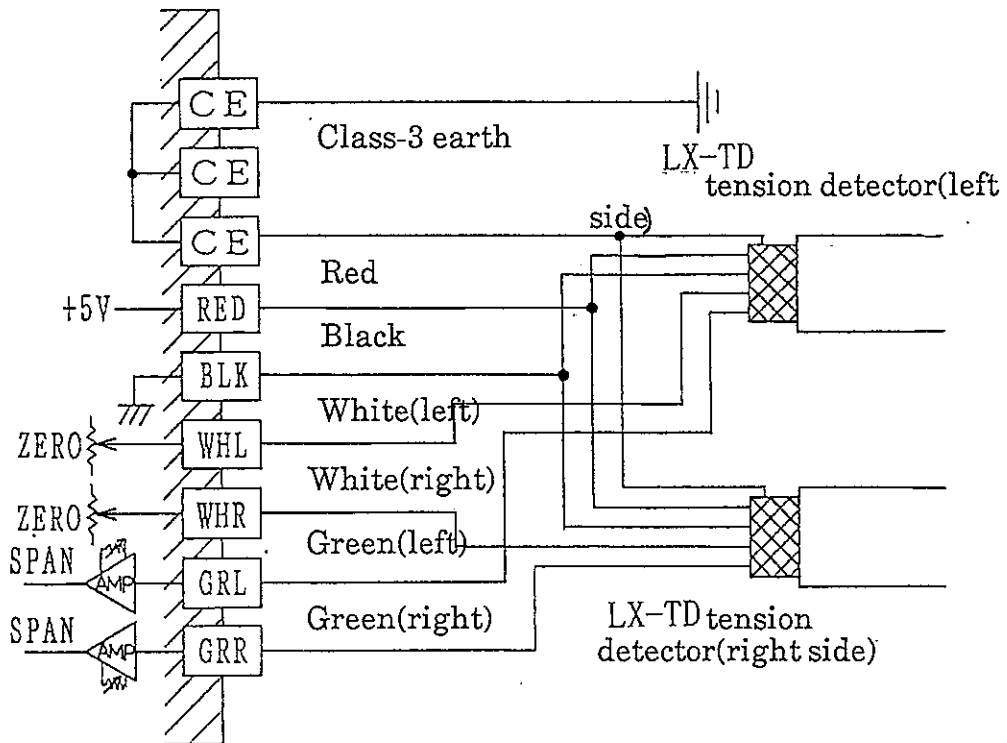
CE
CE
CE
Class-3 earth
LX-TD tension detector(left side)
Red
+5V
RED
Black
BLK
White(left)
ZERO
WHL
White(right)
ZERO
WHR
Green(left)
SPAN
AMP
GRL
Green(right)
SPAN
AMP
GRR
LX-TD tension detector(right side)